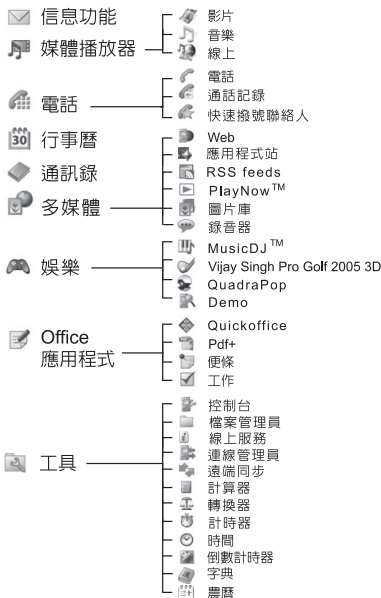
信息功能

媒體播放器
影片
音樂
線上

電話
電話
通話記錄
快速撥號聯絡人

30 行事曆

通訊錄

多媒體
Web
應用程式站
RSS feeds
PlayNow™
圖片庫
錄音器

娛樂
MusicDJ™
Vijay Singh Pro Golf 2005 3D
QuadraPop
Demo

Office 應用程式
Quickoffice
Pdf+
便條
工作

工具
控制台
檔案管理員
線上服務
連線管理員
遠端同步
計算器
轉換器
計時器
時間
倒數計時器
字典
農曆